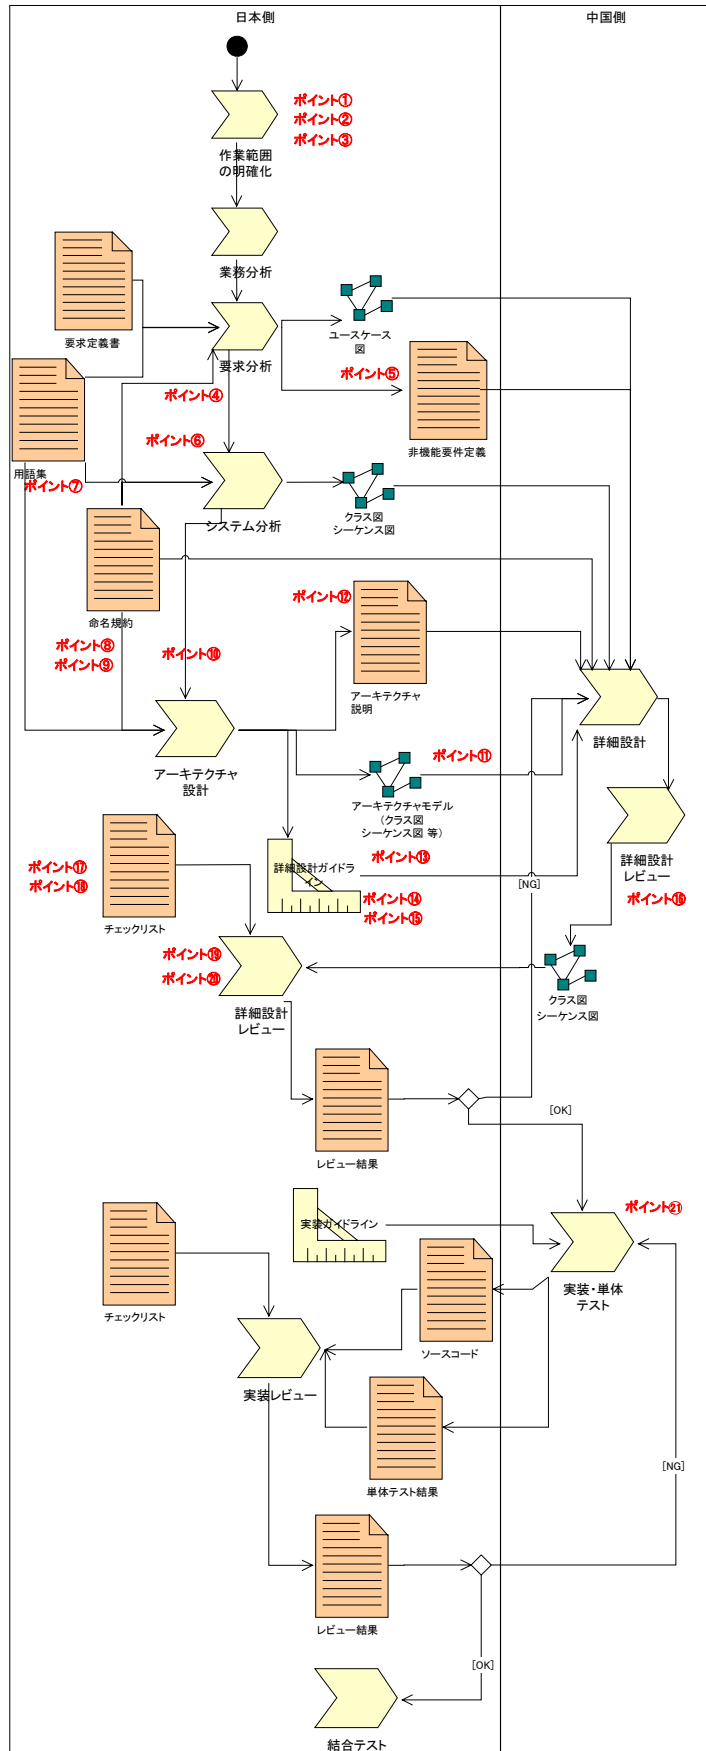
日本側

中国側

ポイント①
ポイント②
ポイント③

作業範囲の明確化

業務分析

要求定義書

要求分析

ユースケース図

ポイント⑤

非機能要件定義

用語集

ポイント④

ポイント⑥

ポイント⑦

システム分析

クラス図
シーケンス図

命名規約

ポイント⑫

ポイント⑧
ポイント⑨

ポイント⑩

アーキテクチャ説明

詳細設計

アーキテクチャ設計

ポイント⑪

アーキテクチャモデル
（クラス図
シーケンス図 等）

チェックリスト

詳細設計ガイドライン

ポイント⑬

詳細設計レビュー

ポイント⑰
ポイント⑱

ポイント⑭
ポイント⑮

[NG]

ポイント⑯

ポイント⑲
ポイント⑳

クラス図
シーケンス図

詳細設計レビュー

レビュー結果

[OK]

ポイント㉑

チェックリスト

実装ガイドライン

実装・単体テスト

ソースコード

実装レビュー

単体テスト結果

[NG]

レビュー結果

[OK]

結合テスト